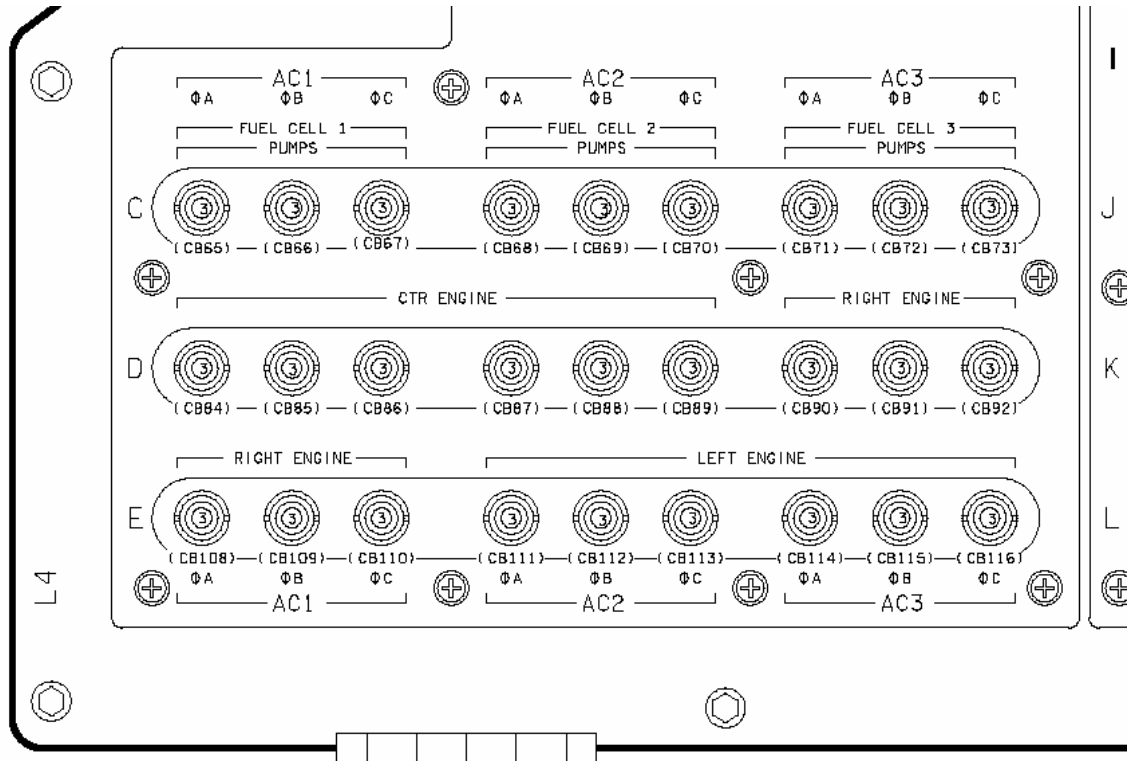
AC1
ΦA ΦB ΦC
FUEL CELL 1
PUMPS

AC2
ΦA ΦB ΦC
FUEL CELL 2
PUMPS

AC3
ΦA ΦB ΦC
FUEL CELL 3
PUMPS

I

C
3 3 3 3 3 3 3 3 3
(CB65) (CB66) (CB67) (CB68) (CB69) (CB70) (CB71) (CB72) (CB73)

J

CTR ENGINE
RIGHT ENGINE

D
3 3 3 3 3 3 3 3 3
(CB84) (CB85) (CB86) (CB87) (CB88) (CB89) (CB90) (CB91) (CB92)

K

RIGHT ENGINE
LEFT ENGINE

E
3 3 3 3 3 3 3 3 3
(CB108) (CB109) (CB110) (CB111) (CB112) (CB113) (CB114) (CB115) (CB116)

L

ΦA ΦB ΦC
AC1
ΦA ΦB ΦC
AC2
ΦA ΦB ΦC
AC3

L4